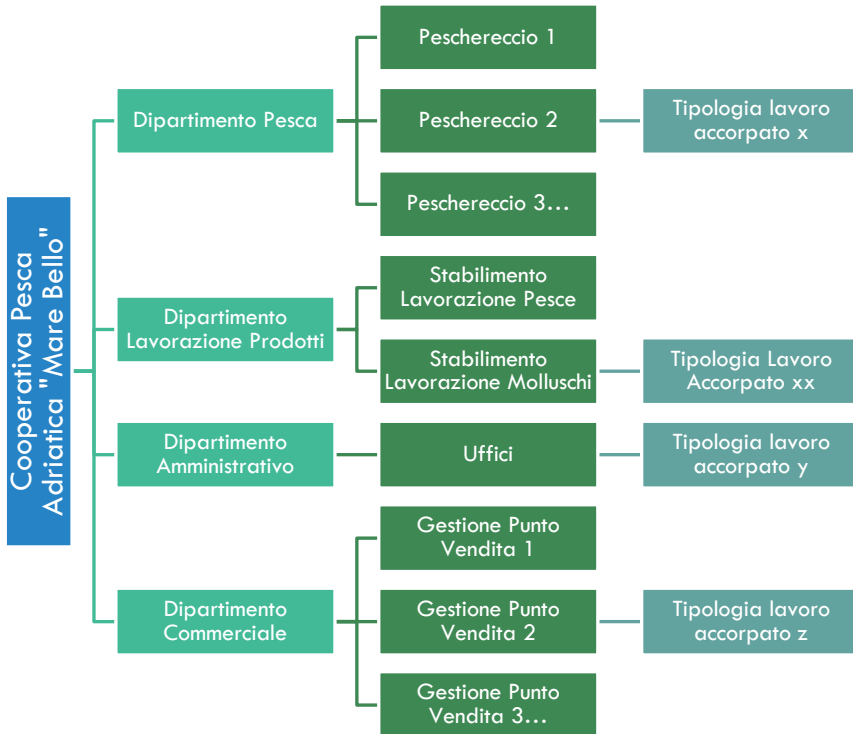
Cooperativa Pesca Adriatica "Mare Bello"

Dipartimento Pesca

Pescherecchio 1

Pescherecchio 2

Tipologia lavoro accorpato x

Pescherecchio 3…

Dipartimento Lavorazione Prodotti

Stabilimento Lavorazione Pesce

Stabilimento Lavorazione Molluschi

Tipologia Lavoro Accorpato xx

Dipartimento Amministrativo

Uffici

Tipologia lavoro accorpato y

Dipartimento Commerciale

Gestione Punto Vendita 1

Gestione Punto Vendita 2

Tipologia lavoro accorpato z

Gestione Punto Vendita 3…